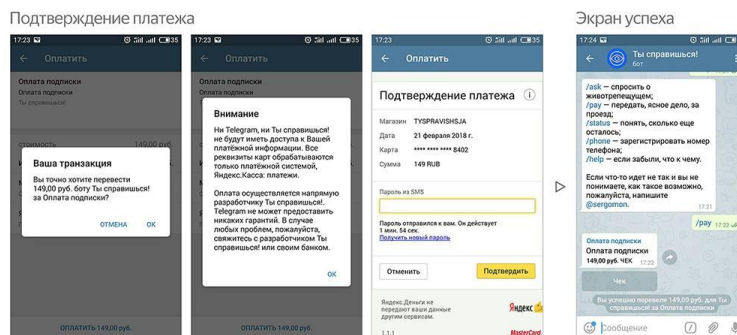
Подтверждение платежа

17:23 35

Оплатить

Оплата подписки
Оплата подписки
Ты справишься!

стоимость 149,00 руб.

Ваша транзакция

Вы точно хотите перевести 149,00 руб. боту Ты справишься! за Оплата подписки?

ОТМЕНА ОК

ОПЛАТИТЬ 149,00 РУБ.

17:23 35

Оплатить

Оплата подписки

Внимание

Ни Telegram, ни Ты справишься! не будут иметь доступа к Вашей платёжной информации. Все реквизиты карт обрабатываются только платёжной системой, Яндекс.Касса: платежи.

Оплата осуществляется напрямую разработчику Ты справишься!. Telegram не может предоставить никаких гарантий. В случае любых проблем, пожалуйста, свяжитесь с разработчиком Ты справишься! или своим банком.

ОК

ОПЛАТИТЬ 149,00 РУБ.

17:23

Оплатить

Подтверждение платежа

Магазин TYSPRAVISHSJA
Дата 21 февраля 2018 г.
Карта •••• •••• •••• 8402
Сумма 149 RUB

Пароль из SMS

Пароль отправился к вам. Он действует 1 мин. 54 сек.
Получить новый пароль

Отменить Подтвердить

Яндекс.Деньги не передают данные вашей карты магазину и другим сервисам.

ЯНДЕКС

MasterCard

Экран успеха

17:24

Ты справишься!
бот

/ask – спросить о животрепещущем;
/pay – передать, ясное дело, за проезд;
/status – понять, сколько еще осталось;
/phone – зарегистрировать номер телефона;
/help – если забыли, что к чему.

Если что-то идет не так и вы думаете, как такое возможно, пожалуйста, напишите @sergomon.

/pay 17:22

Оплата подписки
Оплата подписки
149,00 руб. ЧЕК 17:22

Чек

Вы успешно перевели 149,00 руб. для Ты справишься! за Оплата подписки

Сообщение